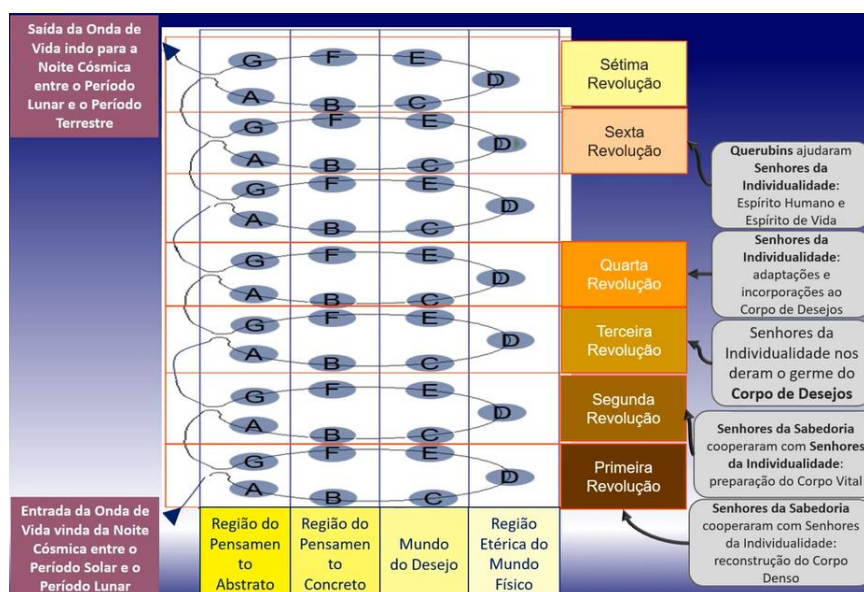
Saída da Onda de Vida indo para a Noite Cósmica entre o Período Lunar e o Período Terrestre

G F E D A B C
G F E D A B C
G F E D A B C
G F E D A B C
G F E D A B C
G F E D A B C
G F E D A B C

Sétima Revolução

Sexta Revolução

Quarta Revolução

Terceira Revolução

Segunda Revolução

Primeira Revolução

**Querubins** ajudaram **Senhores da Individualidade**: Espírito Humano e Espírito de Vida

**Senhores da Individualidade**: adaptações e incorporações ao Corpo de Desejos

Senhores da Individualidade nos deram o germe do **Corpo de Desejos**

**Senhores da Sabedoria** cooperaram com **Senhores da Individualidade**: preparação do Corpo Vital

**Senhores da Sabedoria** cooperaram com Senhores da Individualidade: reconstrução do Corpo Denso

Entrada da Onda de Vida vinda da Noite Cósmica entre o Período Solar e o Período Lunar

| Região do Pensamento Abstrato | Região do Pensamento Concreto | Mundo do Desejo | Região Etérica do Mundo Físico |